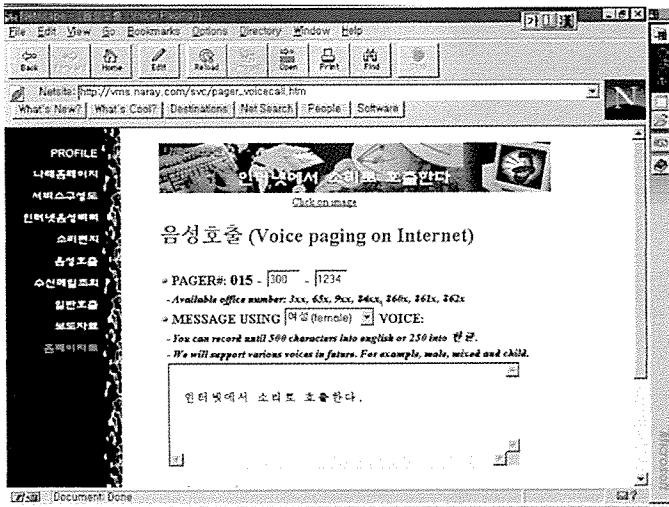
File Edit View Go Bookmarks Options Directory Window Help

Back Home Edit Reload Open Print Find

Netsite: http://vms.naray.com/svc/pager_voicecall.htm

What's New? What's Cool? Destinations Net Search People Software

PROFILE
나래홈페이지
서비스구성도
인터넷음성메일
소리편지
음성호출
수신메일조회
일반호출
보도자료
홈페이지목록

인터넷에서 소리로 호출한다

Click on image

음성호출 (Voice paging on Internet)

PAGER#: 015 - 300 - 1234

- Available office number: 3xx, 65x, 9xx, 84xx, 160x, 161x, 162x

MESSAGE USING 여성(female) VOICE:

- You can record until 500 characters into english or 250 into 한글.

- We will support various voices in future. For example, male, mixed and child.

인터넷에서 소리로 호출한다.

Document: Done